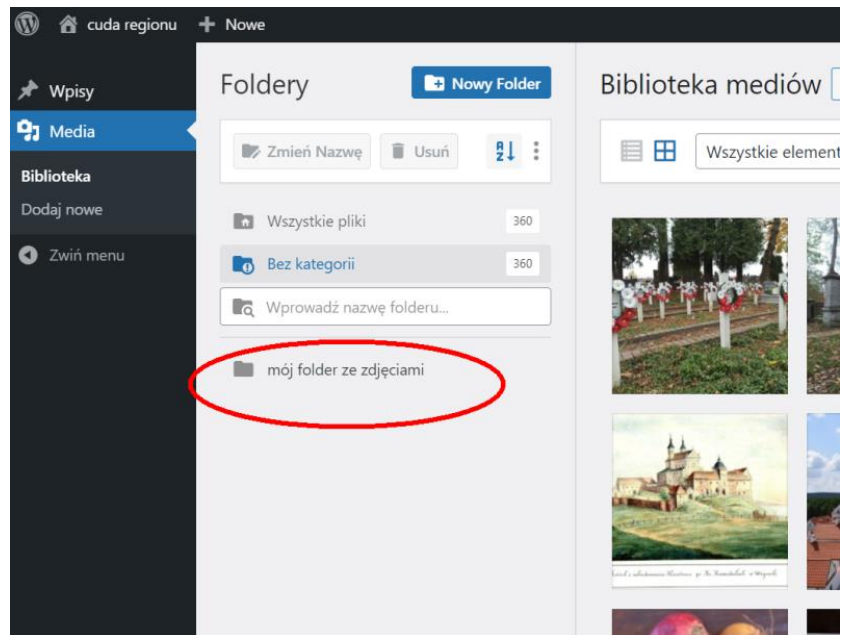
cuda regionu + Nowe

Wpisy
Media
Biblioteka
Dodaj nowe
Zwiń menu

Foldery
Nowy Folder
Zmień Nazwę
Usuń
Wszystkie pliki 360
Bez kategorii 360
Wprowadź nazwę folderu...
mój folder ze zdjęciami

Biblioteka mediów
Wszystkie element